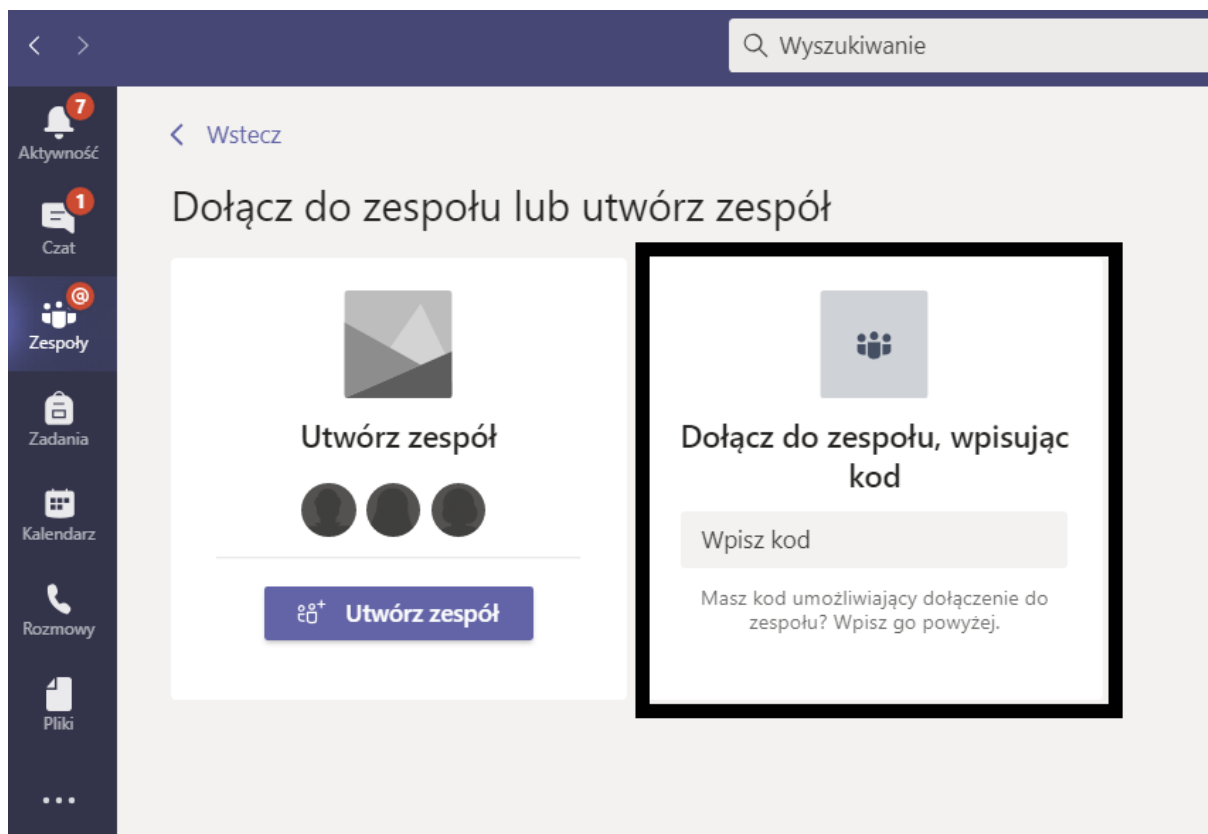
Wyszukiwanie

7
Aktywność

1
Czat

@
Zespoły

Zadania

Kalendarz

Rozmowy

Pliki

...

Wstecz

Dołącz do zespołu lub utwórz zespół

Utwórz zespół

Utwórz zespół

Dołącz do zespołu, wpisując kod

Wpisz kod

Masz kod umożliwiający dołączenie do zespołu? Wpisz go powyżej.